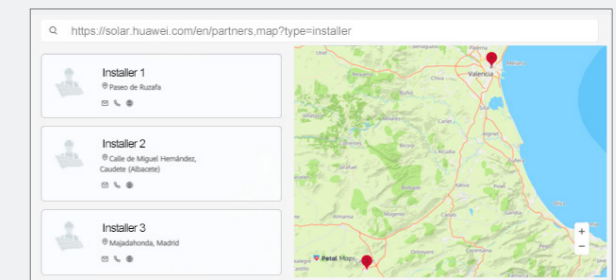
https://solar.huawei.com/en/partners,map?type=installer

Installer 1
Paseo de Ruzafa

Installer 2
Calle de Miguel Hernández, Caudete (Albacete)

Installer 3
Majadahonda, Madrid

Valencia

Petal Maps

+
−